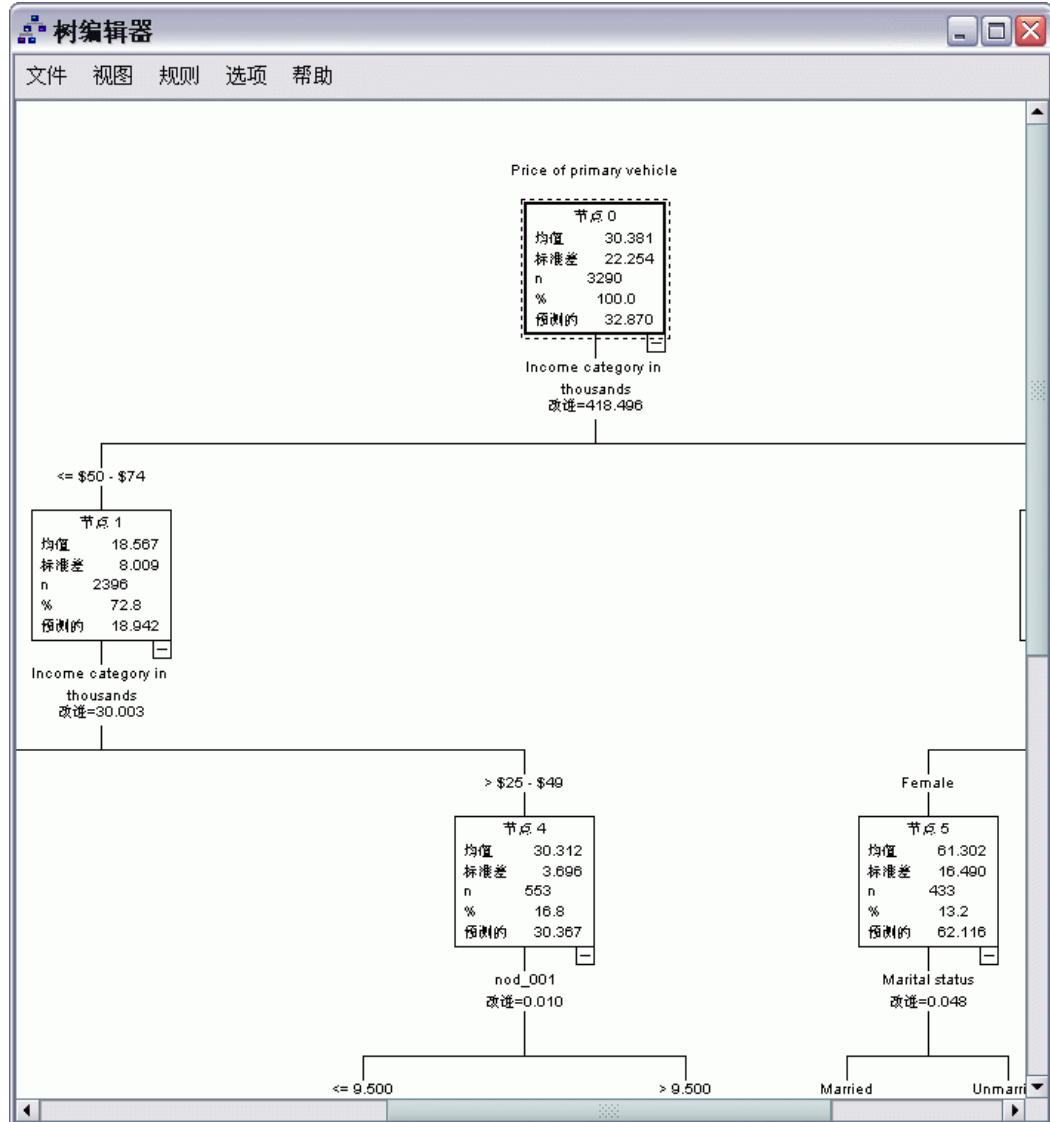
树编辑器

文件 视图 规则 选项 帮助

Price of primary vehicle

| 节点 0 | |
|---|---|
| 均值 | 30.381 |
| 标准差 | 22.254 |
| n | 3290 |
| % | 100.0 |
| 预测的 | 32.870 |

Income category in thousands
改进=418.496

<= $50 - $74

| 节点 1 | |
|---|---|
| 均值 | 18.567 |
| 标准差 | 8.009 |
| n | 2396 |
| % | 72.8 |
| 预测的 | 18.942 |

Income category in thousands
改进=30.003

> $25 - $49

| 节点 4 | |
|---|---|
| 均值 | 30.312 |
| 标准差 | 3.696 |
| n | 553 |
| % | 16.8 |
| 预测的 | 30.367 |

nod_001
改进=0.010

<= 9.500

> 9.500

Female

| 节点 5 | |
|---|---|
| 均值 | 61.302 |
| 标准差 | 16.490 |
| n | 433 |
| % | 13.2 |
| 预测的 | 62.116 |

Marital status
改进=0.048

Married

Unmarri